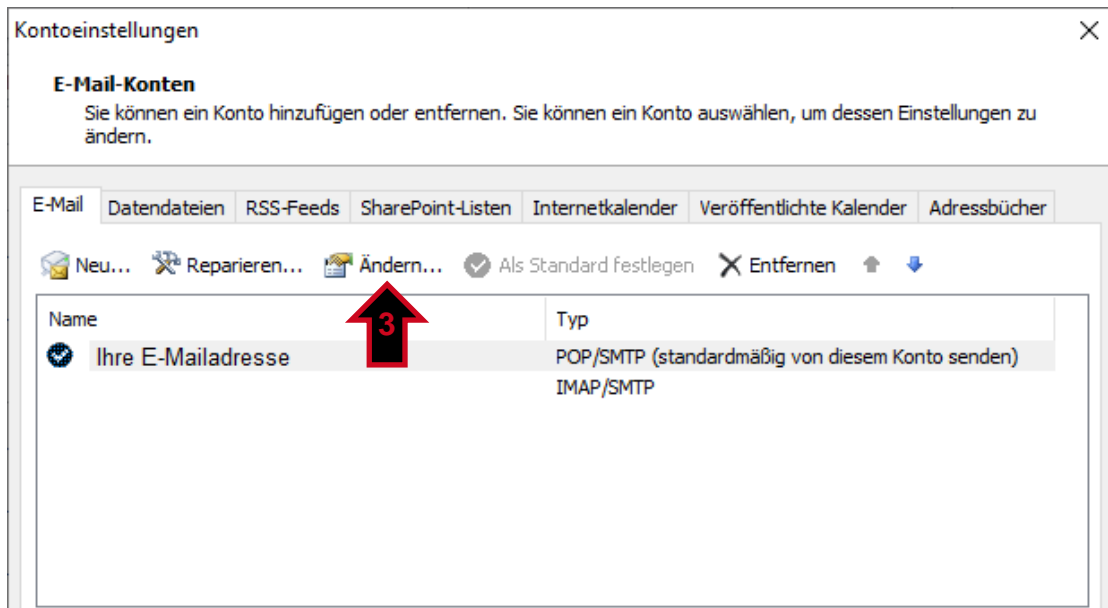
Kontoeinstellungen

X

E-Mail-Konten

Sie können ein Konto hinzufügen oder entfernen. Sie können ein Konto auswählen, um dessen Einstellungen zu ändern.

E-Mail | Datendateien | RSS-Feeds | SharePoint-Listen | Internetkalender | Veröffentlichte Kalender | Adressbücher

Neu... Reparieren... Ändern... Als Standard festlegen Entfernen

3

| Name | Typ |
|---|---|
| Ihre E-Mailadresse | POP/SMTP (standardmäßig von diesem Konto senden) |
| | IMAP/SMTP |